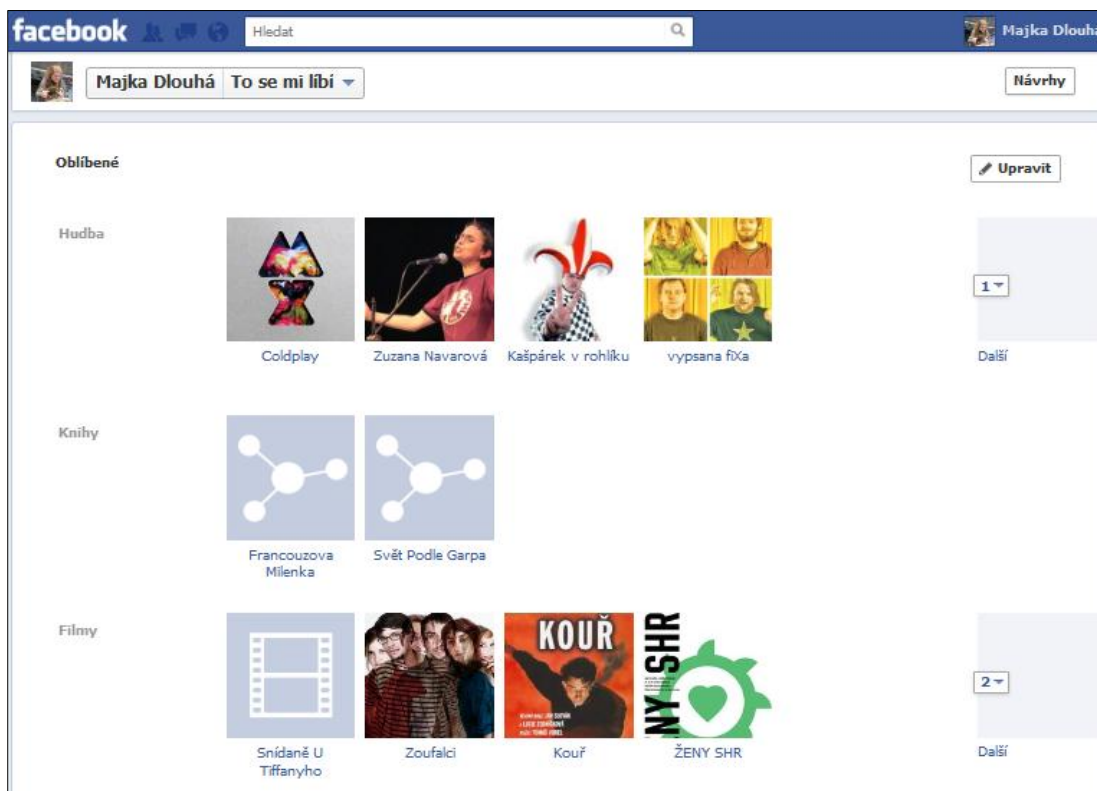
facebook

Hledat

Majka Dlouhá

Majka Dlouhá | To se mi líbí

Návrhy

Oblíbené

Upravit

Hudba

Coldplay

Zuzana Navarová

Kašpárek v rohlíku

vypsana fiXa

1

Další

Knihy

Francouzova Milenka

Svět Podle Garpa

Filmy

Snídaně U Tiffanyho

Zoufalci

KOUŘ

Kouř

NY SHR

ŽENY SHR

2

Další